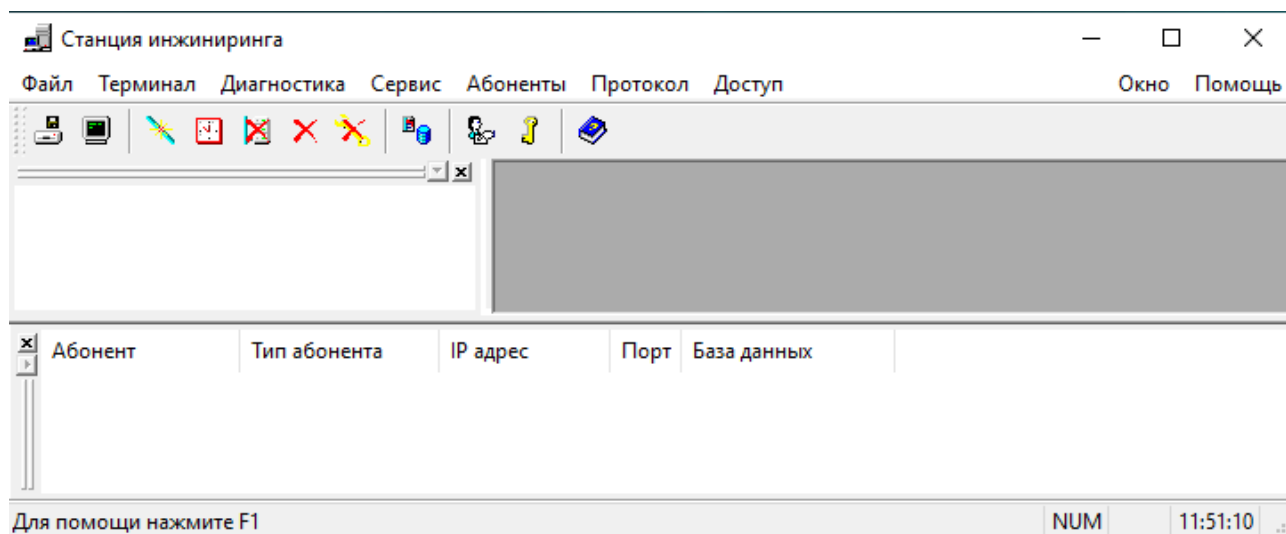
Станция инжиниринга

Файл Терминал Диагностика Сервис Абоненты Протокол Доступ Окно Помощь

| Абонент | Тип абонента | IP адрес | Порт | База данных |
|---|---|---|---|---|

Для помощи нажмите F1 NUM 11:51:10